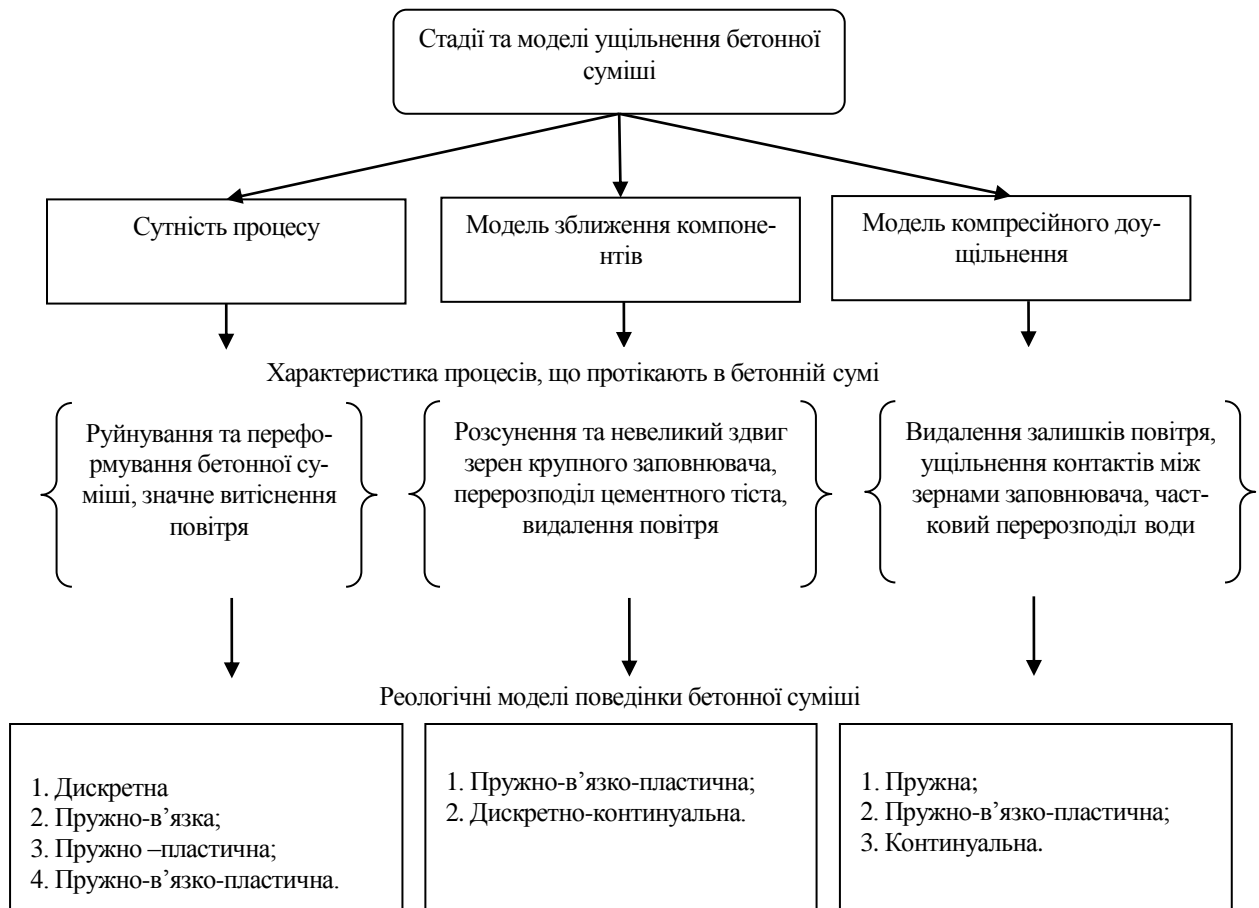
Стадії та моделі ущільнення бетонної суміші

Сутність процесу

Модель зближення компонентів

Модель компресійного доущільнення

Характеристика процесів, що протікають в бетонній сумі

Руйнування та переформування бетонної суміші, значне витіснення повітря

Розсунення та невеликий здвиг зерен крупного заповнювача, перерозподіл цементного тіста, видалення повітря

Видалення залишків повітря, ущільнення контактів між зернами заповнювача, частковий перерозподіл води

Реологічні моделі поведінки бетонної суміші

1. Дискретна
2. Пружно-в'язка;
3. Пружно –пластична;
4. Пружно-в'язко-пластична.

1. Пружно-в'язко-пластична;
2. Дискретно-континуальна.

1. Пружна;
2. Пружно-в'язко-пластична;
3. Континуальна.